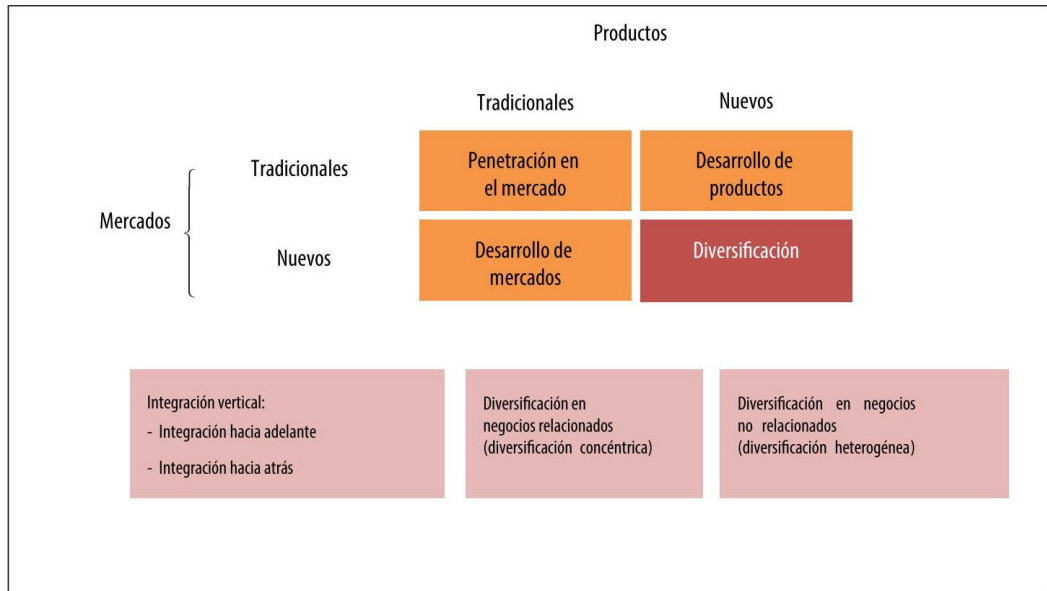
Productos

| | | Tradicionales | Nuevos |
|---|---|---|---|
| Mercados | Tradicionales | Penetración en el mercado | Desarrollo de productos |
| | Nuevos | Desarrollo de mercados | Diversificación |

Integración vertical:
- Integración hacia adelante
- Integración hacia atrás

Diversificación en negocios relacionados (diversificación concéntrica)

Diversificación en negocios no relacionados (diversificación heterogénea)